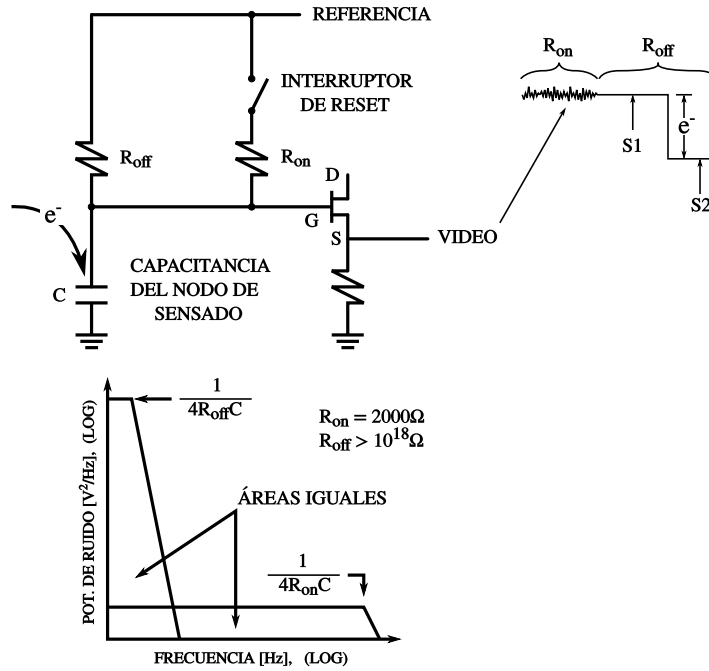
REFERENCIA

INTERRUPTOR DE RESET

$R_{off}$

$R_{on}$

D

G

S

$e^-$

VIDEO

CAPACITANCIA DEL NODO DE SENSADO

C

$R_{on}$

$R_{off}$

S1

$e^-$

S2

$\frac{1}{4R_{off}C}$

$R_{on} = 2000\Omega$
$R_{off} > 10^{18}\Omega$

ÁREAS IGUALES

$\frac{1}{4R_{on}C}$

POT. DE RUIDO [$V^2$/Hz], (LOG)

FRECUENCIA [Hz], (LOG)